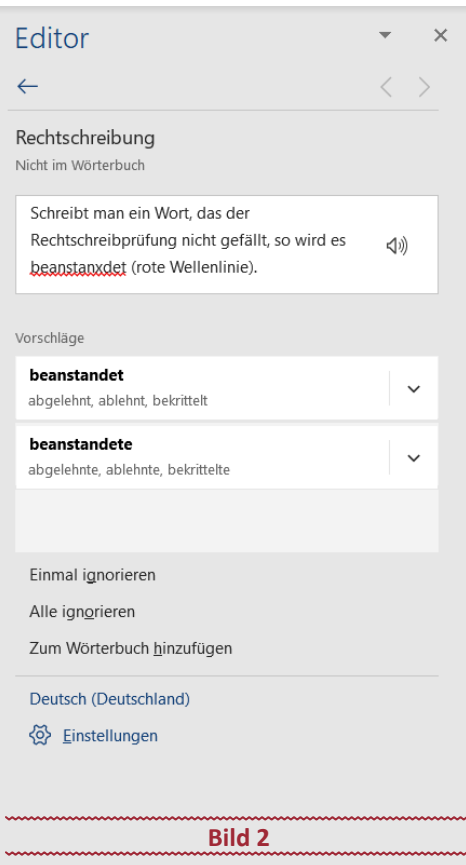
Editor

Rechtschreibung
Nicht im Wörterbuch

Schreibt man ein Wort, das der Rechtschreibprüfung nicht gefällt, so wird es beanstanxdet (rote Wellenlinie).

Vorschläge

beanstandet
abgelehnt, ablehnt, bekrittelt

beanstandete
abgelehnte, ablehnte, bekrittelte

Einmal ignorieren
Alle ignorieren
Zum Wörterbuch hinzufügen

Deutsch (Deutschland)
Einstellungen

Bild 2